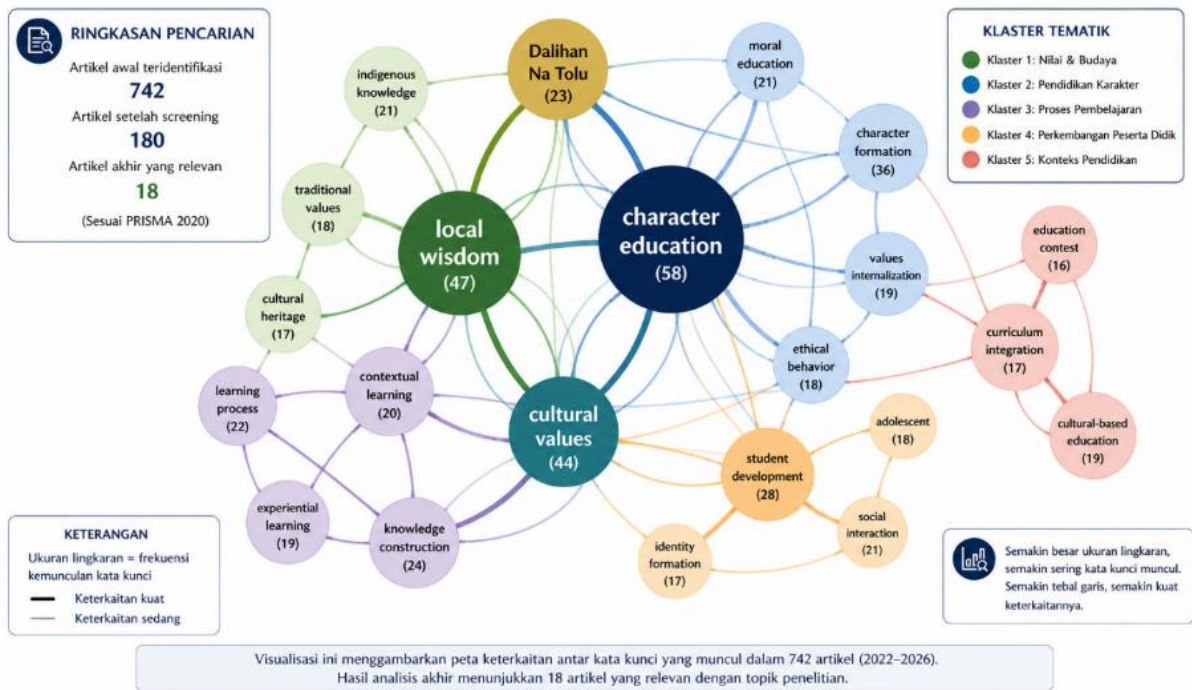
RINGKASAN PENCARIAN

Artikel awal teridentifikasi
742
Artikel setelah screening
180
Artikel akhir yang relevan
18
(Sesuai PRISMA 2020)

KLASTER TEMATIK
Klaster 1: Nilai & Budaya
Klaster 2: Pendidikan Karakter
Klaster 3: Proses Pembelajaran
Klaster 4: Perkembangan Peserta Didik
Klaster 5: Konteks Pendidikan

indigenous knowledge (21)
Dalihan Na Tolu (23)
moral education (21)
character formation (36)
traditional values (18)
local wisdom (47)
character education (58)
values internalization (19)
education contest (16)
cultural heritage (17)
curriculum integration (17)
learning process (22)
contextual learning (20)
ethical behavior (18)
cultural values (44)
adolescent (18)
cultural-based education (19)
student development (28)
experiential learning (19)
knowledge construction (24)
identity formation (17)
social interaction (21)

KETERANGAN
Ukuran lingkaran = frekuensi kemunculan kata kunci
Keterkaitan kuat
Keterkaitan sedang

Semakin besar ukuran lingkaran, semakin sering kata kunci muncul. Semakin tebal garis, semakin kuat keterkaitannya.

Visualisasi ini menggambarkan peta keterkaitan antar kata kunci yang muncul dalam 742 artikel (2022–2026).
Hasil analisis akhir menunjukkan 18 artikel yang relevan dengan topik penelitian.